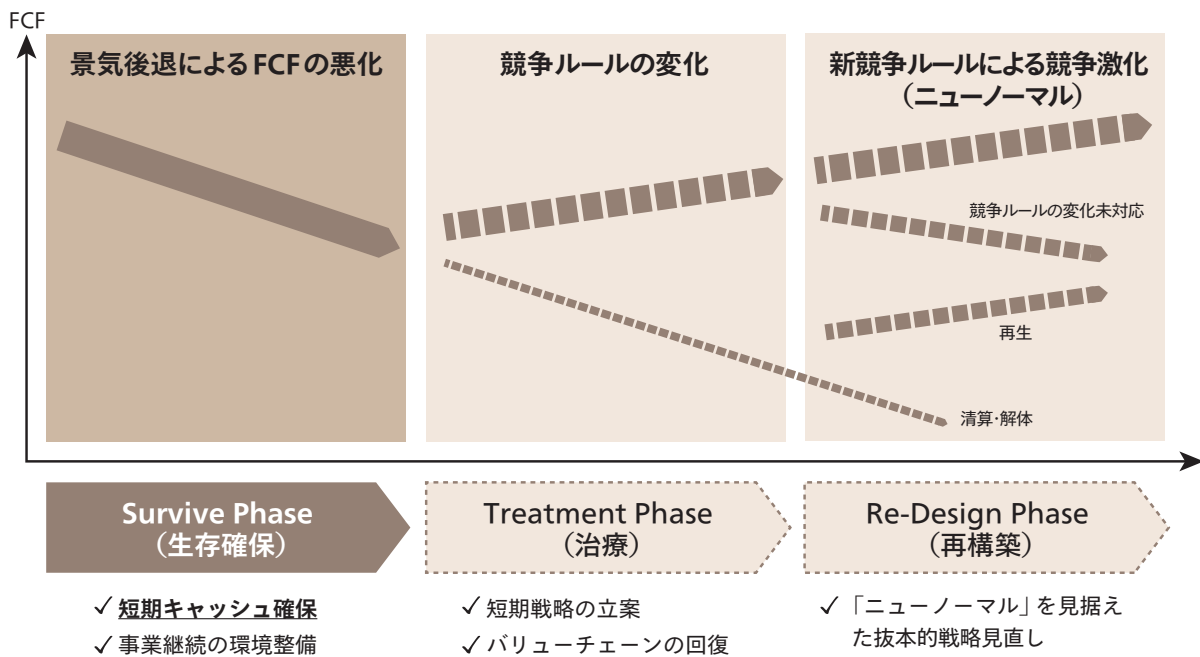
FCF

景気後退によるFCFの悪化

競争ルールの変化

新競争ルールによる競争激化
（ニューノーマル）

競争ルールの変化未対応

再生

清算·解体

Survive Phase
（生存確保）

Treatment Phase
（治療）

Re-Design Phase
（再構築）

✓ 短期キャッシュ確保
✓ 事業継続の環境整備

✓ 短期戦略の立案
✓ バリューチェーンの回復

✓「ニューノーマル」を見据えた抜本的戦略見直し